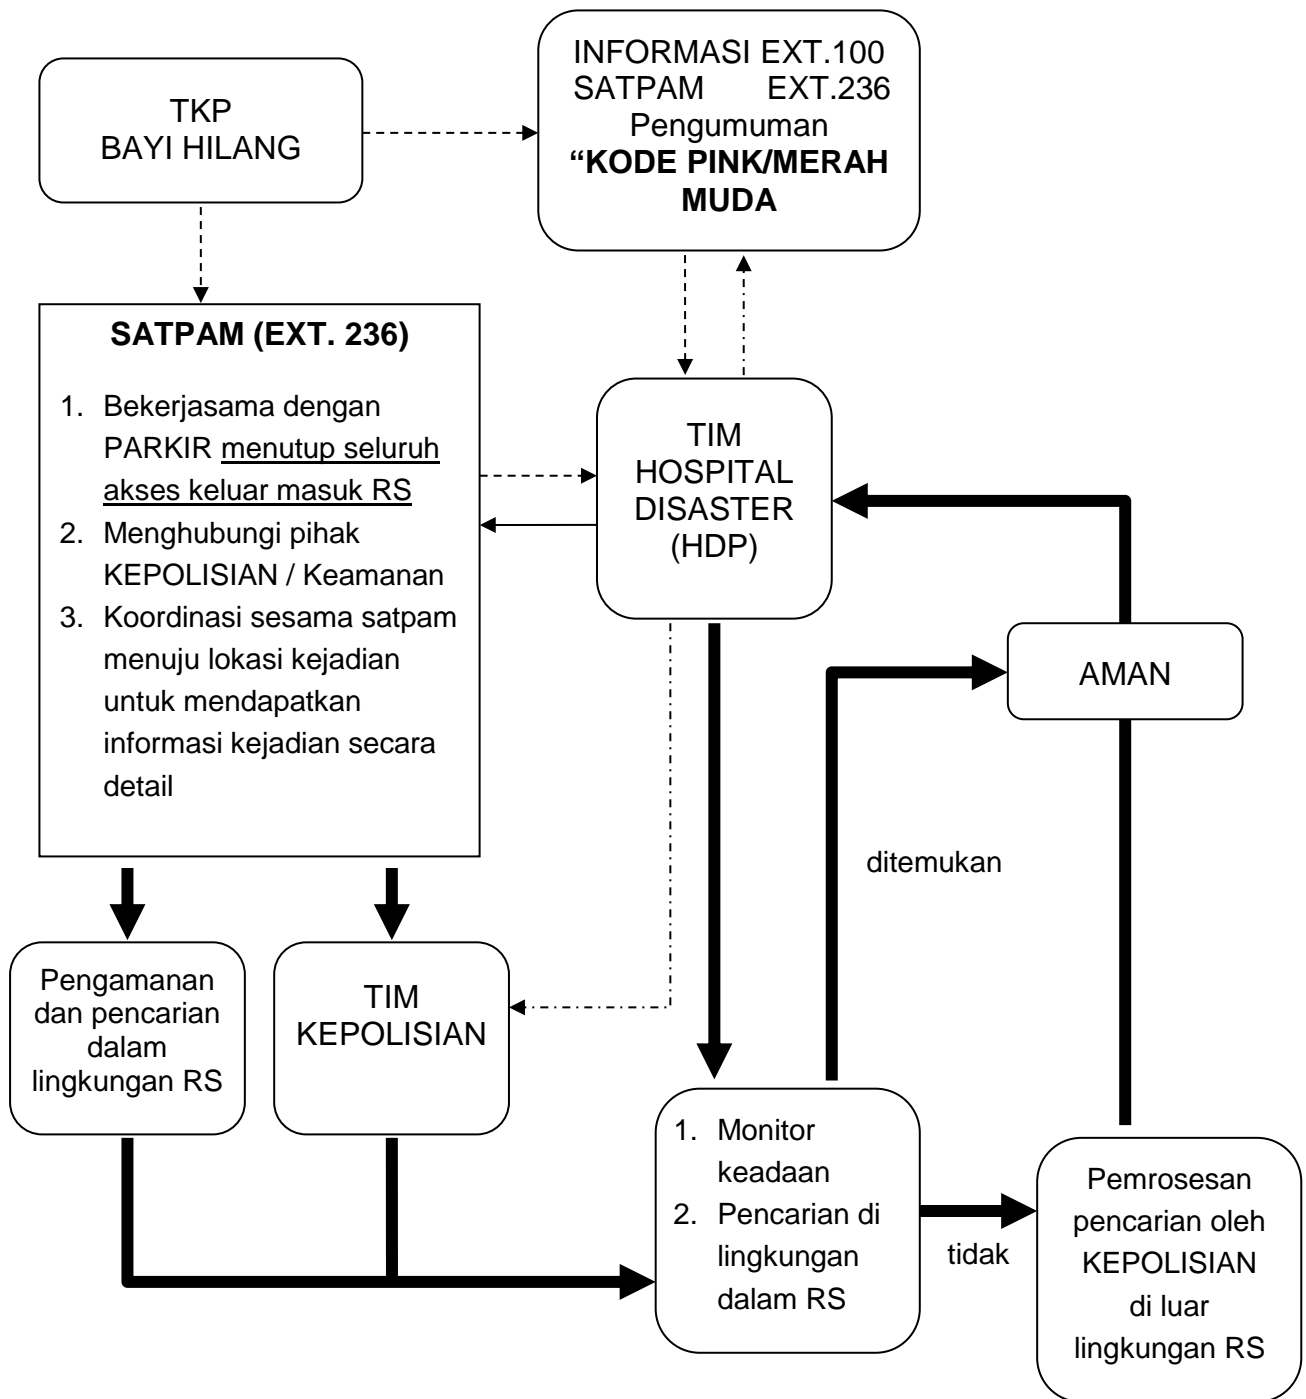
TKP
BAYI HILANG

INFORMASI EXT.100
SATPAM EXT.236
Pengumuman
**"KODE PINK/MERAH MUDA**

**SATPAM (EXT. 236)**

1. Bekerjasama dengan PARKIR menutup seluruh akses keluar masuk RS
2. Menghubungi pihak KEPOLISIAN / Keamanan
3. Koordinasi sesama satpam menuju lokasi kejadian untuk mendapatkan informasi kejadian secara detail

TIM
HOSPITAL
DISASTER
(HDP)

AMAN

ditemukan

Pengamanan dan pencarian dalam lingkungan RS

TIM
KEPOLISIAN

1. Monitor keadaan
2. Pencarian di lingkungan dalam RS

tidak

Pemrosesan pencarian oleh KEPOLISIAN di luar lingkungan RS